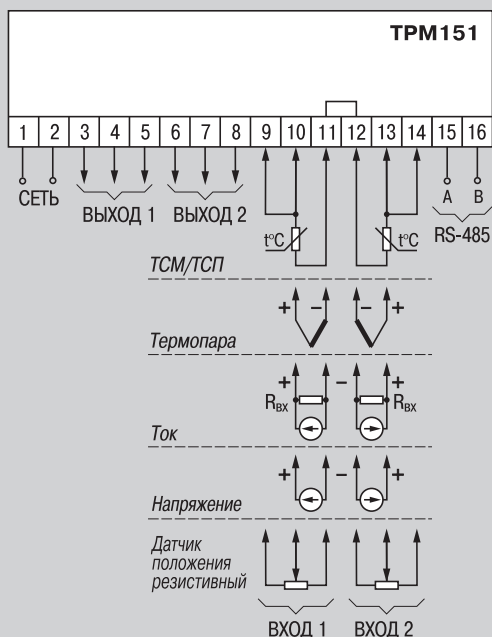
ТРМ151

1 2 3 4 5 6 7 8 9 10 11 12 13 14 15 16

СЕТЬ

ВЫХОД 1

ВЫХОД 2

A B

RS-485

t°C

t°C

ТСМ/ТСП

+ – – +

Термопара

+ – +

$R_{вх}$

$R_{вх}$

Ток

+ – +

Напряжение

Датчик положения резистивный

ВХОД 1

ВХОД 2